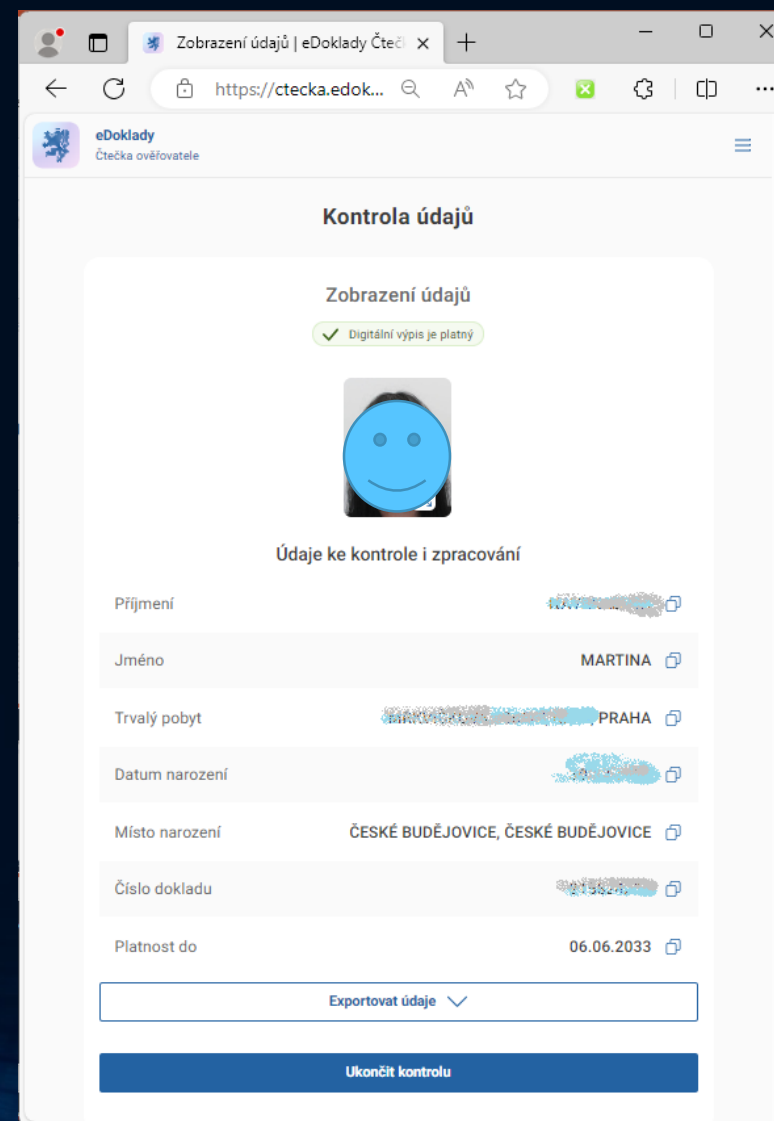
Zobrazení údajů | eDoklady Čteč ×

https://ctecka.edok...

eDoklady
Čtečka ověřovatele

Kontrola údajů

Zobrazení údajů

Digitální výpis je platný

Údaje ke kontrole i zpracování

| | |
|---|---|
| Příjmení | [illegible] |
| Jméno | MARTINA |
| Trvalý pobyt | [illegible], PRAHA |
| Datum narození | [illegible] |
| Místo narození | ČESKÉ BUDĚJOVICE, ČESKÉ BUDĚJOVICE |
| Číslo dokladu | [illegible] |
| Platnost do | 06.06.2033 |

Exportovat údaje

Ukončit kontrolu